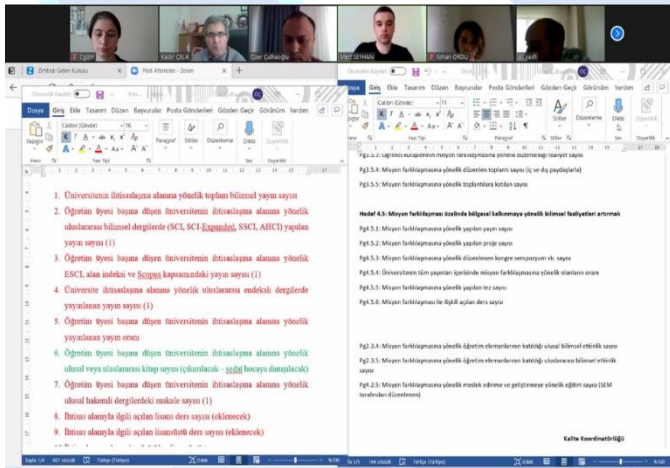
Çiğdem Kadir ÇELİK Özer Çulhaoğlu Mert SEYHAN İlhan ORDU

Zimbra: Gelen Kutusu Post Attendees - Zoom

Dosya Giriş Ekle Tasarım Düzen Başvurular Posta Gönderileri Gözden Geçir Görünüm Yardım

Calibri (Gövde) 16 Yapıştır Paragraf Stiller Düzenleme Dikte Duyarlılık

1. Üniversitenin ihtisaslaşma alanına yönelik toplam bilimsel yayın sayısı
2. Öğretim üyesi başına düşen üniversitenin ihtisaslaşma alanına yönelik uluslararası bilimsel dergilerde (SCI, SCI-Expanded, SSCI, AHCI) yapılan yayın sayısı (1)
3. Öğretim üyesi başına düşen üniversitenin ihtisaslaşma alanına yönelik ESCI alan indeksi ve Scopus kapsamındaki yayın sayısı (1)
4. Üniversite ihtisaslaşma alanına yönelik uluslararası endeksli dergilerde yayınlanan yayın sayısı (1)
5. Öğretim üyesi başına düşen üniversitenin ihtisaslaşma alanına yönelik yayınlanan yayın oranı
6. Öğretim üyesi başına düşen üniversitenin ihtisaslaşma alanına yönelik ulusal veya uluslararası kitap sayısı (çıkarılacak – sedat hocaya danışılacak)
7. Öğretim üyesi başına düşen üniversitenin ihtisaslaşma alanına yönelik ulusal hakemli dergilerdeki makale sayısı (1)
8. İhtisas alanıyla ilgili açılan lisans ders sayısı (eklenecek)
9. İhtisas alanıyla ilgili açılan lisansüstü ders sayısı (eklenecek)

Pg3.5.3: Öğrenci kulüplerinin misyon farklılaşmasına yönelik düzenlediği faaliyet sayısı
Pg3.5.4: Misyon farklılaşmasına yönelik düzenlen toplantı sayısı (iç ve dış paydaşlarla)
Pg3.5.5: Misyon farklılaşmasına yönelik toplantılara katılan sayısı

Hedef 4.5: Misyon farklılaşması özelinde bölgesel kalkınmaya yönelik bilimsel faaliyetleri artırmak
Pg4.5.1: Misyon farklılaşmasına yönelik yapılan yayın sayısı
Pg4.5.2: Misyon farklılaşmasına yönelik yapılan proje sayısı
Pg4.5.3: Misyon farklılaşmasına yönelik düzenlenen kongre sempozyum vb. sayısı
Pg4.5.4: Üniversitenin tüm yapılan yayınları içerisinde misyon farklılaşmasına yönelik olanların oranı
Pg4.5.5: Misyon farklılaşmasına yönelik yapılan tez sayısı
Pg4.5.6: Misyon farklılaşması ile ilişkili açılan ders sayısı

Pg2.3.4: Misyon farklılaşmasına yönelik öğretim elemanlarının katıldığı ulusal bilimsel etkinlik sayısı
Pg2.3.5: Misyon farklılaşmasına yönelik öğretim elemanlarının katıldığı uluslararası bilimsel etkinlik sayısı
Pg4.2.5: Misyon farklılaşmasına yönelik meslek edinme ve geliştirmeye yönelik eğitim sayısı (SEM tarafından düzenlenen)

Kalite Koordinatörlüğü

Sayfa 1/4 Türkçe (Türkiye) Odak